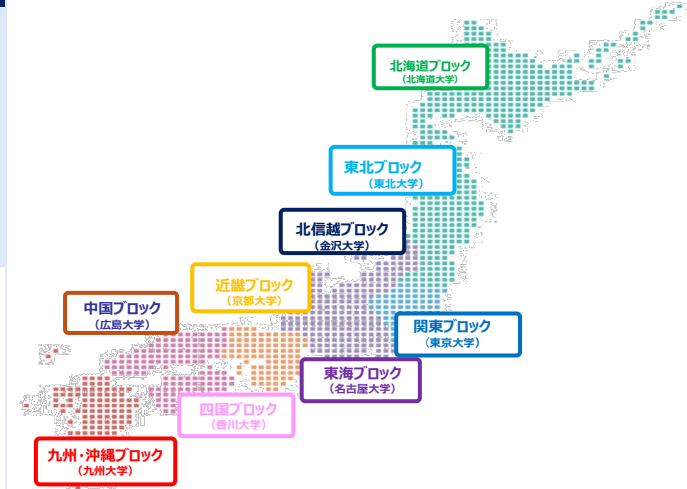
北海道ブロック
(北海道大学)

東北ブロック
(東北大学)

北信越ブロック
(金沢大学)

近畿ブロック
(京都大学)

中国ブロック
(広島大学)

関東ブロック
(東京大学)

東海ブロック
(名古屋大学)

四国ブロック
(香川大学)

九州・沖縄ブロック
(九州大学)